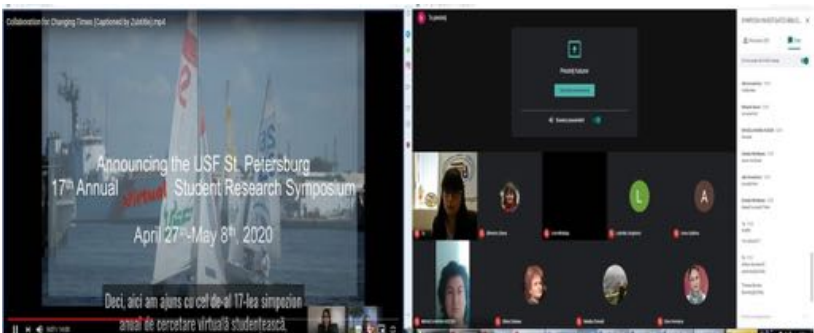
Collaboration for Changing Times (Captioned by Zubtitle).mp4

Announcing the USF St. Petersburg
17th Annual Virtual Student Research Symposium
April 27th–May 8th, 2020

Deci, aici am ajuns cu cel de-al 17-lea simpozion anual de cercetare virtuală studențească.

Prezintă tuturor

SIMPOZION INVESTIGATII ȘTIINȚ...

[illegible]